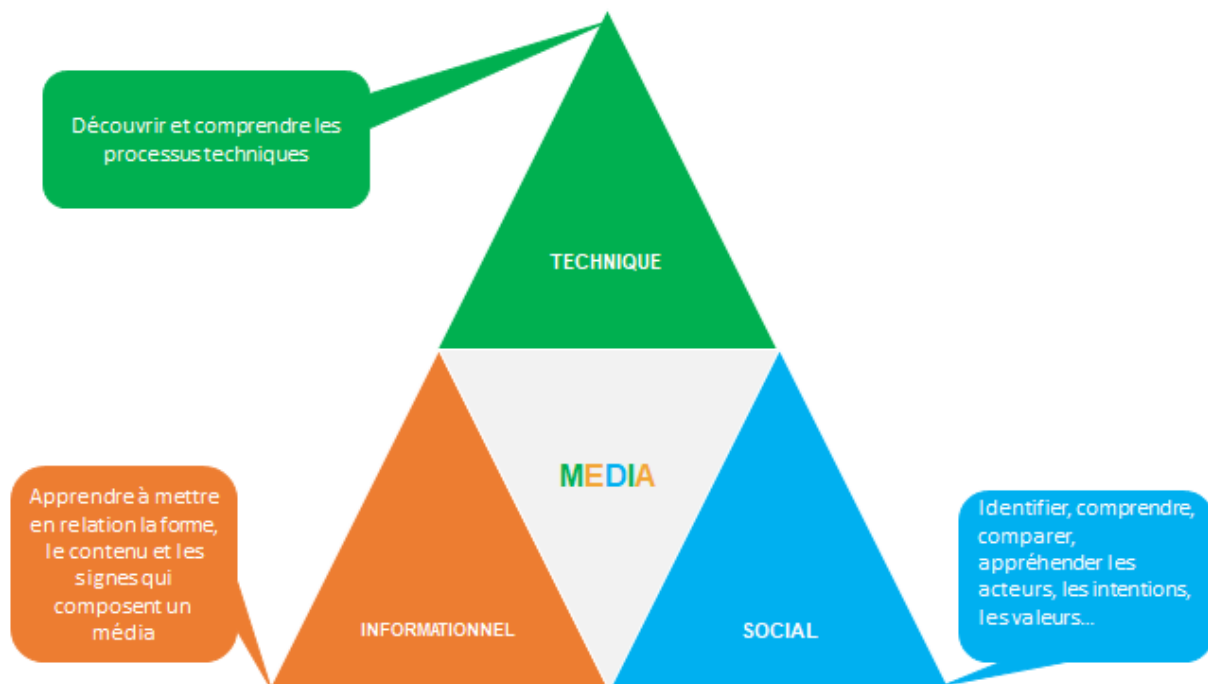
Découvrir et comprendre les processus techniques

TECHNIQUE

MEDIA

Apprendre à mettre en relation la forme, le contenu et les signes qui composent un média

INFORMATIONNEL

SOCIAL

Identifier, comprendre, comparer, appréhender les acteurs, les intentions, les valeurs...